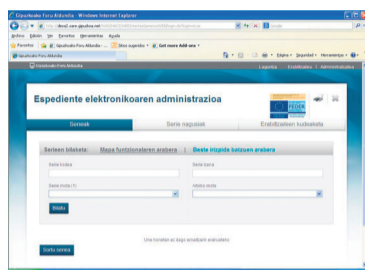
Gipuzkoako Foru Aldundia - Windows Internet Explorer

http://dosd.sare.gipuzkoa.net/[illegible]

Archivo Edición Ver Favoritos Herramientas Ayuda

Favoritos | Gipuzkoako Foru Aldundia - ... | Sitios sugeridos | Get more Add-ons

Gipuzkoako Foru Aldundia

Página | Seguridad | Herramientas

Gipuzkoako Foru Aldundia

Laguntza | Erabiltzailea | Administrazioa

Espediente elektronikoaren administrazioa

FEDER

Seriak | Serie nagusiak | Erabiltzaileen kudeaketa

Serieen bilaketa: | Mapa funtzionalaren arabera | Beste irizpide batzuen arabera

Serie kodea

Serie izena

Serie mota (*)

Atalko zuzen

Bilatu

Une honetan ez dago erakusteko emaitzarik

Sortu seriea